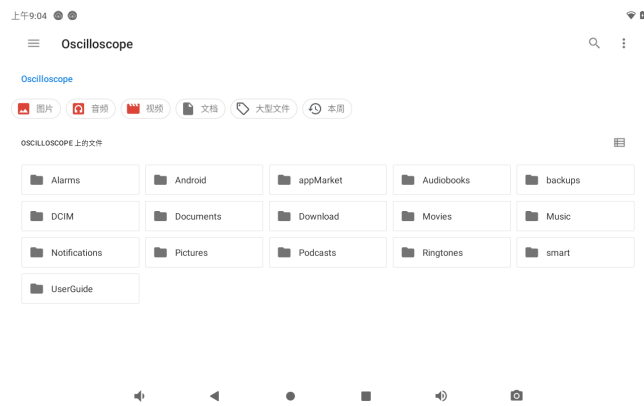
上午9:04

Oscilloscope

Oscilloscope

图片 音频 视频 文档 大型文件 本周

OSCILLOSCOPE 上的文件

| Alarms | Android | appMarket | Audiobooks | backups |
|---|---|---|---|---|
| DCIM | Documents | Download | Movies | Music |
| Notifications | Pictures | Podcasts | Ringtones | smart |
| UserGuide | | | | |